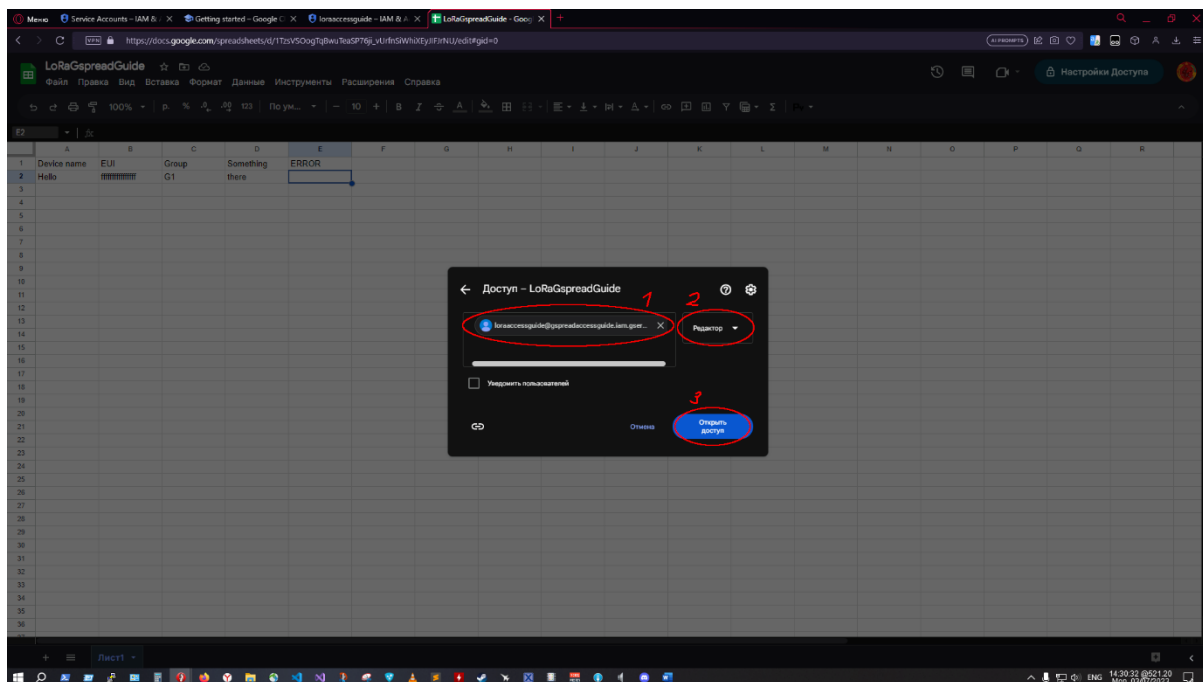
Меню | Service Accounts – IAM & | Getting started – Google | loraaccessguide – IAM & A | LoRaGspreadGuide - Goog

https://docs.google.com/spreadsheets/d/1TzsVSOogTqBwuTeaSP76ji_vUrfnSiWhiXEyJiFJrNU/edit#gid=0

LoRaGspreadGuide
Файл Правка Вид Вставка Формат Данные Инструменты Расширения Справка

Настройки Доступа

100% р. % .0 .00 123 По ум... 10 B I

E2

| | A | B | C | D | E |
|---|---|---|---|---|---|
| 1 | Device name | EUI | Group | Something | ERROR |
| 2 | Hello | ffffffffffff | G1 | there | |

Доступ – LoRaGspreadGuide

1 2

loraaccessguide@gspreadaccessguide.iam.gser...

Редактор

Уведомить пользователей

3

Отмена

Открыть доступ

Лист1

ENG 14:30:32